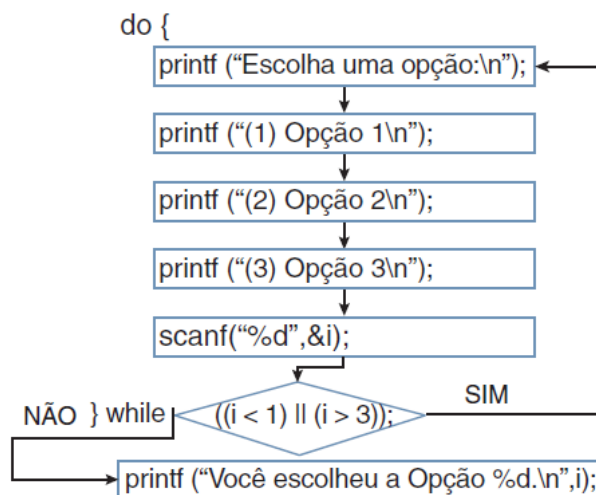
do {

printf (“Escolha uma opção:\n”);

printf (“(1) Opção 1\n”);

printf (“(2) Opção 2\n”);

printf (“(3) Opção 3\n”);

scanf(“%d”,&i);

NÃO } while ((i < 1) || (i > 3)); SIM

printf (“Você escolheu a Opção %d.\n”,i);